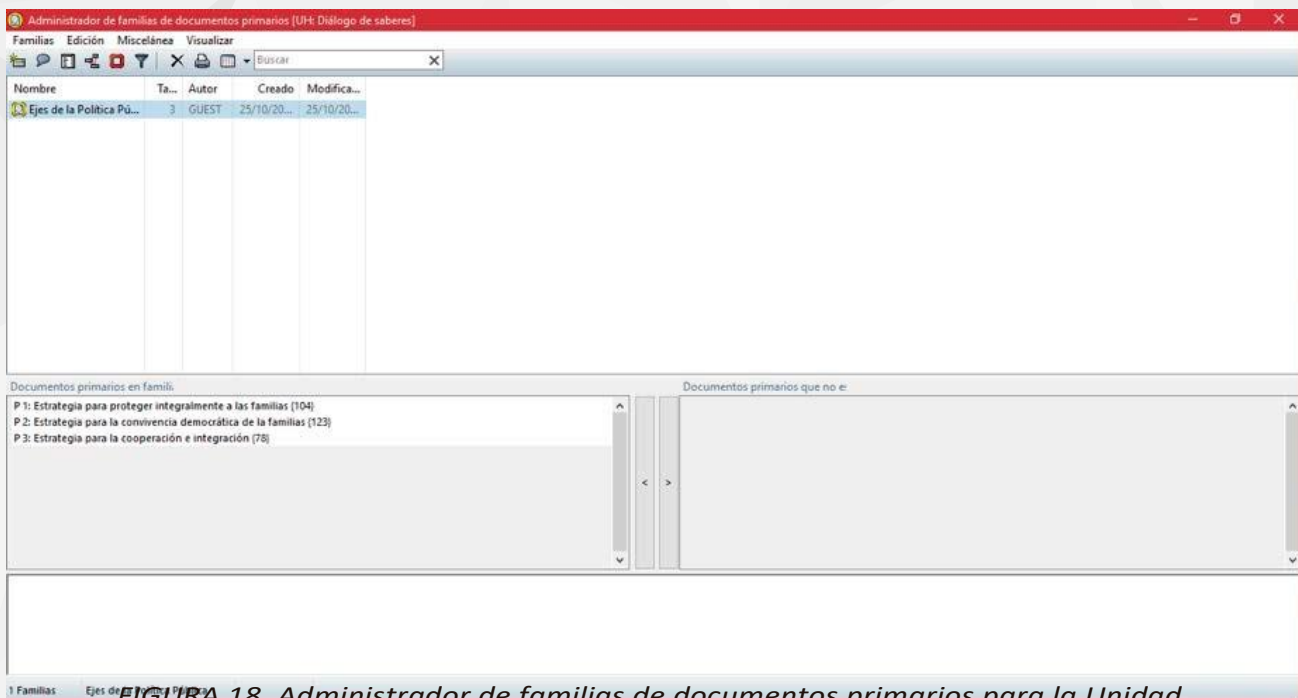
Administrador de familias de documentos primarios [UH: Diálogo de saberes]

Familias Edición Miscelánea Visualizar

Buscar

| Nombre | Ta... | Autor | Creado | Modifica... |
|---|---|---|---|---|
| Ejes de la Política Pú... | 3 | GUEST | 25/10/20... | 25/10/20... |

Documentos primarios en famili

P 1: Estrategia para proteger integralmente a las familias {104}
P 2: Estrategia para la convivencia democrática de la familias {123}
P 3: Estrategia para la cooperación e integración {78}

Documentos primarios que no e

<
>

1 Familias Ejes de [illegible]

FIGURA 18. Administrador de familias de documentos primarios para la Unidad